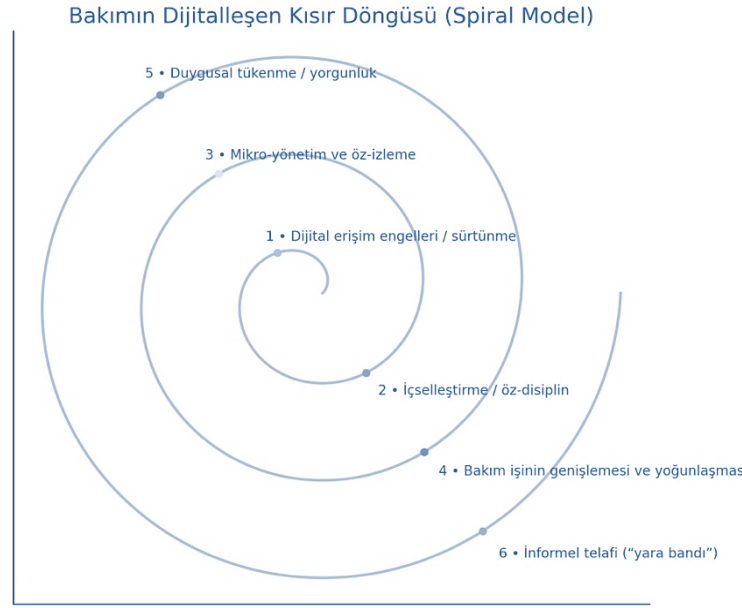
Bakımın Dijitalleşen Kısır Döngüsü (Spiral Model)

5 • Duygusal tükenme / yorgunluk

3 • Mikro-yönetim ve öz-izleme

1 • Dijital erişim engelleri / sürtünme

2 • İçselleştirme / öz-disiplin

4 • Bakım işinin genişlemesi ve yoğunlaşmas

6 • İnformel telafi (“yara bandı”)